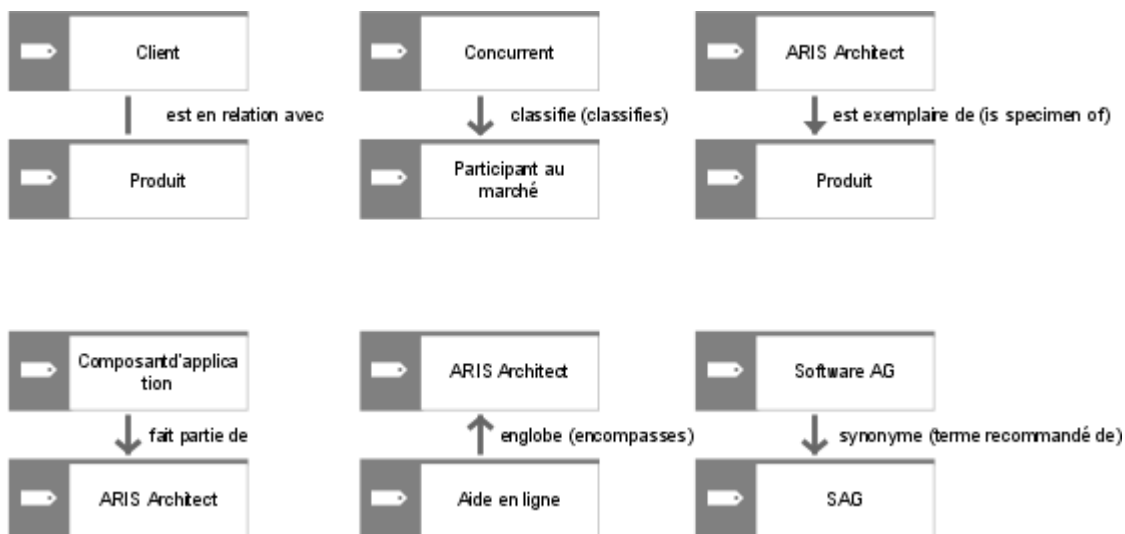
Client

est en relation avec

Produit

Concurrent

classifie (classifies)

Participant au marché

ARIS Architect

est exemplaire de (is specimen of)

Produit

Composantd'application

fait partie de

ARIS Architect

ARIS Architect

englobe (encompasses)

Aide en ligne

Software AG

synonyme (terme recommandé de)

SAG